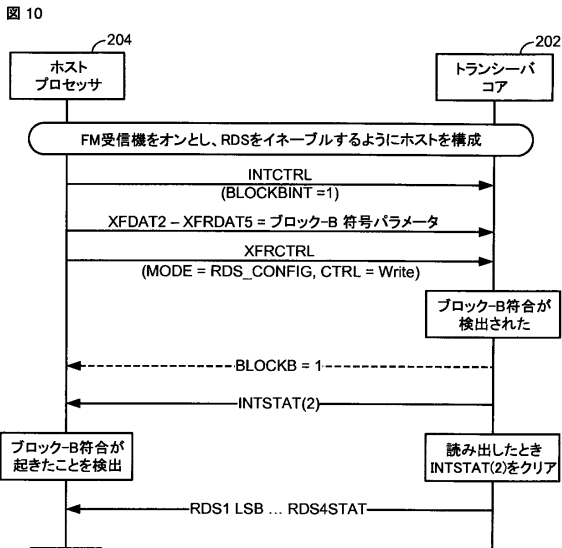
図 10

204

202

ホスト
プロセッサ

トランシーバ
コア

FM受信機をオンとし、RDSをイネーブルするようにホストを構成

INTCTRL
(BLOCKBINT =1)

XFDAT2 – XFRDAT5 = ブロック-B 符号パラメータ

XFRCTRL
(MODE = RDS_CONFIG, CTRL = Write)

ブロック-B符合が
検出された

BLOCKB = 1

INTSTAT(2)

ブロック-B符合が
起きたことを検出

読み出したとき
INTSTAT(2)をクリア

RDS1 LSB ... RDS4STAT